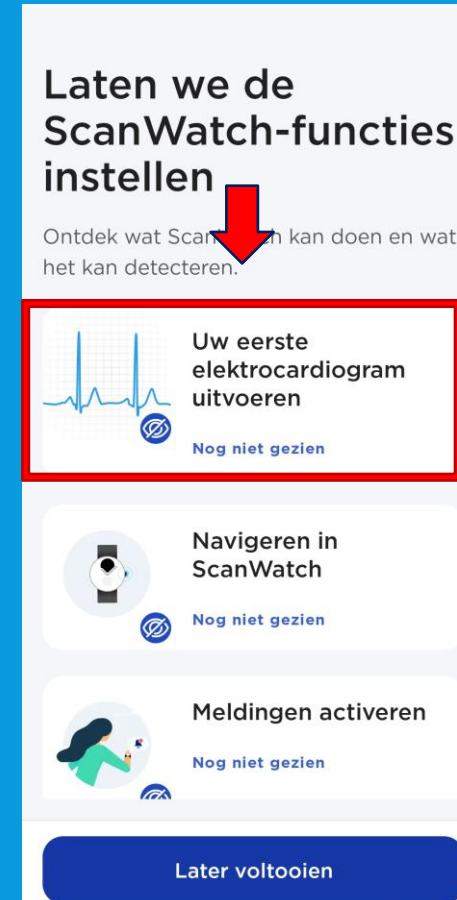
Laten we de ScanWatch-functies instellen

Ontdek wat Scan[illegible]n kan doen en wat het kan detecteren.

Uw eerste elektrocardiogram uitvoeren

Nog niet gezien

Navigeren in ScanWatch

Nog niet gezien

Meldingen activeren

Nog niet gezien

Later voltooien